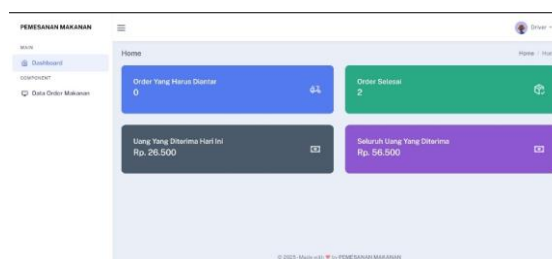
PEMESANAN MAKANAN

MAIN

Dashboard

COMPONENT

Data Order Makanan

Driver

Home

Home / Hor

Order Yang Harus Diantar
0

Order Selesai
2

Uang Yang Diterima Hari Ini
Rp. 26.500

Seluruh Uang Yang Diterima
Rp. 56.500

© 2023 Made with ♥ by PEMESANAN MAKANAN